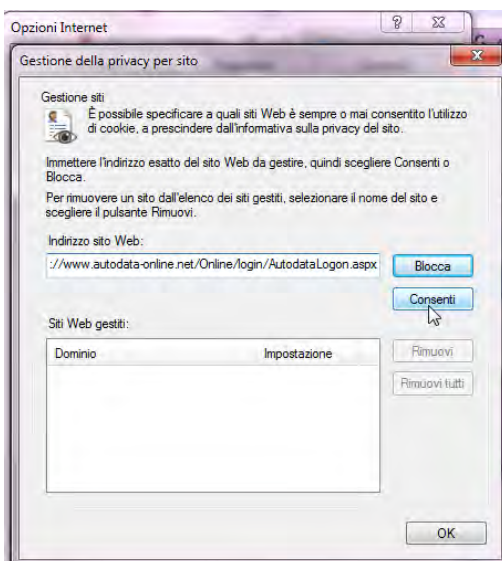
Opzioni Internet

?

Gestione della privacy per sito

Gestione siti

È possibile specificare a quali siti Web è sempre o mai consentito l'utilizzo di cookie, a prescindere dall'informativa sulla privacy del sito.

Immettere l'indirizzo esatto del sito Web da gestire, quindi scegliere Consenti o Blocca.

Per rimuovere un sito dall'elenco dei siti gestiti, selezionare il nome del sito e scegliere il pulsante Rimuovi.

Indirizzo sito Web:

://www.autodata-online.net/Online/login/AutodataLogon.aspx

Blocca

Consenti

Siti Web gestiti:

| Dominio | Impostazione |
|---|---|

Rimuovi

Rimuovi tutti

OK